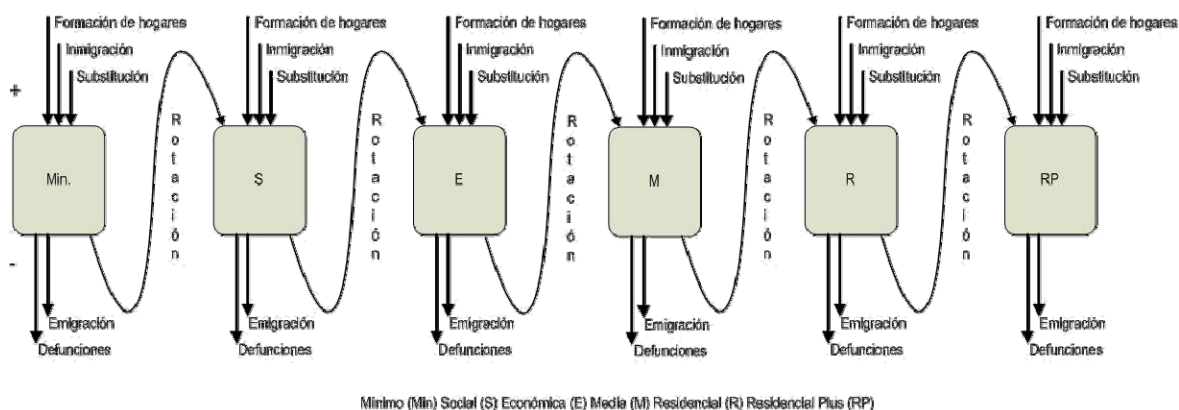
Formación de hogares
Inmigración
Substitución

+

Min.

-

Emigración
Defunciones

Rotación

Formación de hogares
Inmigración
Substitución

S

Emigración
Defunciones

Rotación

Formación de hogares
Inmigración
Substitución

E

Emigración
Defunciones

Rotación

Formación de hogares
Inmigración
Substitución

M

Emigración
Defunciones

Rotación

Formación de hogares
Inmigración
Substitución

R

Emigración
Defunciones

Rotación

Formación de hogares
Inmigración
Substitución

RP

Emigración
Defunciones

Mínimo (Min) Social (S) Económica (E) Media (M) Residencial (R) Residencial Plus (RP)